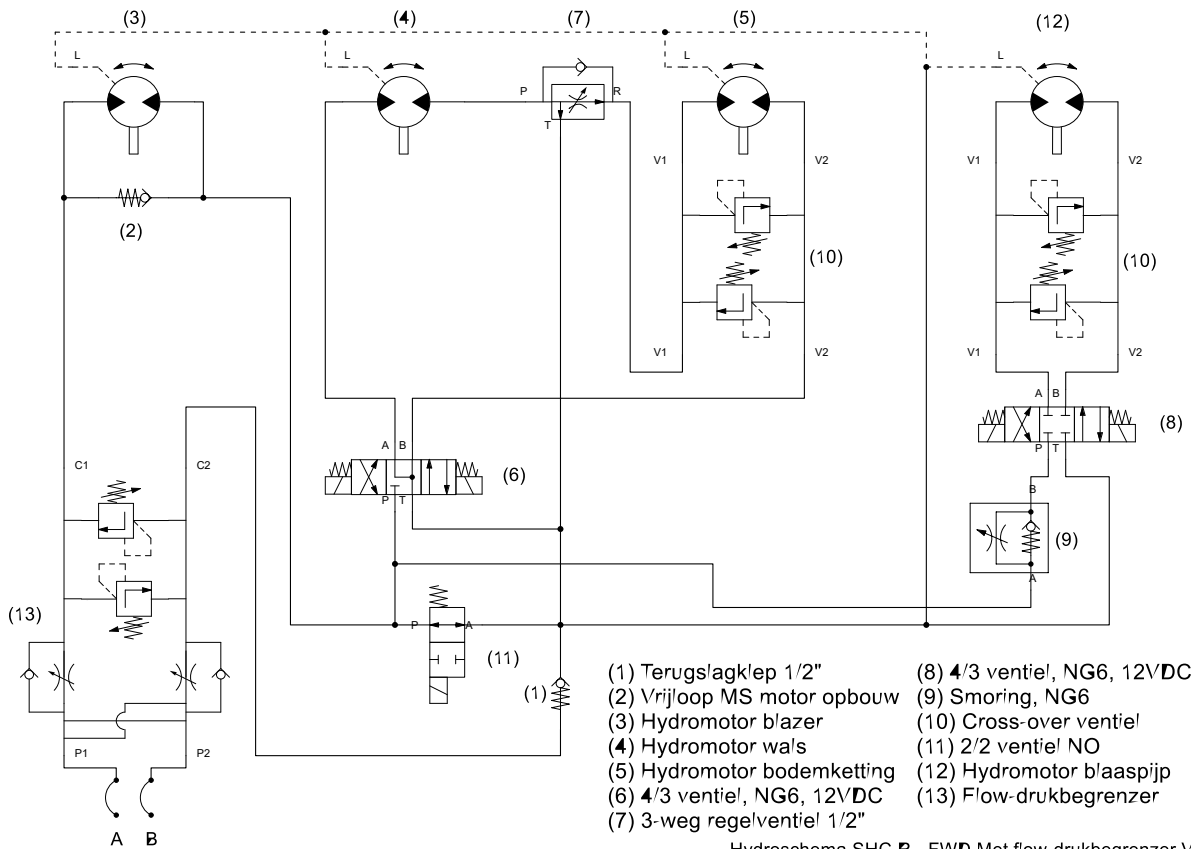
(3)
(4)
(7)
(5)
(12)
L
L
L
L
P
R
T
V1
V2
V1
V2
(2)
(10)
(10)
V1
V2
V1
V2
A
B
(8)
P
T
C1
C2
A
B
(6)
P
T
B
(9)
A
(13)
P
A
(11)
(1)
P1
P2
A
B

(1) Terugslagklep 1/2"
(2) Vrijloop MS motor opbouw
(3) Hydromotor blazer
(4) Hydromotor wals
(5) Hydromotor bodemketting
(6) 4/3 ventiel, NG6, 12VDC
(7) 3-weg regelventiel 1/2"
(8) 4/3 ventiel, NG6, 12VDC
(9) Smoring, NG6
(10) Cross-over ventiel
(11) 2/2 ventiel NO
(12) Hydromotor blaaspijp
(13) Flow-drukbegrenzer

Hydroschema SHC B - FWD Met flow-drukbegrenzer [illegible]